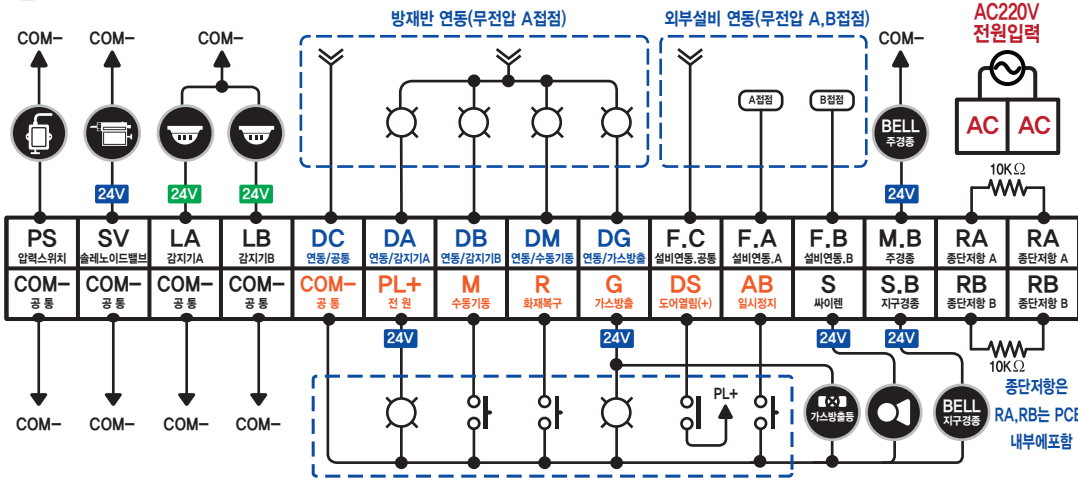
방재반 연동(무전압 A접점)

외부설비 연동(무전압 A,B접점)

AC220V
전원입력

COM−
COM−
COM−
COM−

A접점
B접점

BELL
주경종

AC
AC

10K$\Omega$

24V
24V
24V
24V

| PS<br>압력스위치 | SV<br>솔레노이드밸브 | LA<br>감지기A | LB<br>감지기B | DC<br>연동/공통 | DA<br>연동/감지기A | DB<br>연동/감지기B | DM<br>연동/수동기동 | DG<br>연동/가스방출 | F.C<br>설비연동.공통 | F.A<br>설비연동.A | F.B<br>설비연동.B | M.B<br>주경종 | RA<br>종단저항 A | RA<br>종단저항 A |
|---|---|---|---|---|---|---|---|---|---|---|---|---|---|---|
| COM−<br>공 통 | COM−<br>공 통 | COM−<br>공 통 | COM−<br>공 통 | COM−<br>공 통 | PL+<br>전 원 | M<br>수동기동 | R<br>화재복구 | G<br>가스방출 | DS<br>도어열림(+) | AB<br>일시정지 | S<br>싸이렌 | S.B<br>지구경종 | RB<br>종단저항 B | RB<br>종단저항 B |

24V
24V
24V
24V

10K$\Omega$

COM−
COM−
COM−
COM−

PL+

가스방출등

BELL
지구경종

종단저항은
RA,RB는 PCB
내부에포함